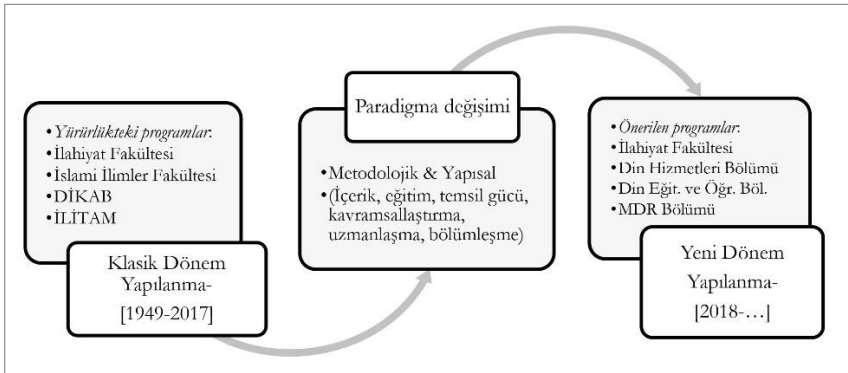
• Yürürlükteki programlar:
• İlahiyat Fakültesi
• İslami İlimler Fakültesi
• DİKAB
• İLİTAM

Klasik Dönem Yapılanma-
[1949-2017]

Paradigma değişimi

• Metodolojik & Yapısal
• (İçerik, eğitim, temsil gücü, kavramsallaştırma, uzmanlaşma, bölümleşme)

• Önerilen programlar:
• İlahiyat Fakültesi
• Din Hizmetleri Bölümü
• Din Eğit. ve Öğr. Böl.
• MDR Bölümü

Yeni Dönem Yapılanma-
[2018-…]